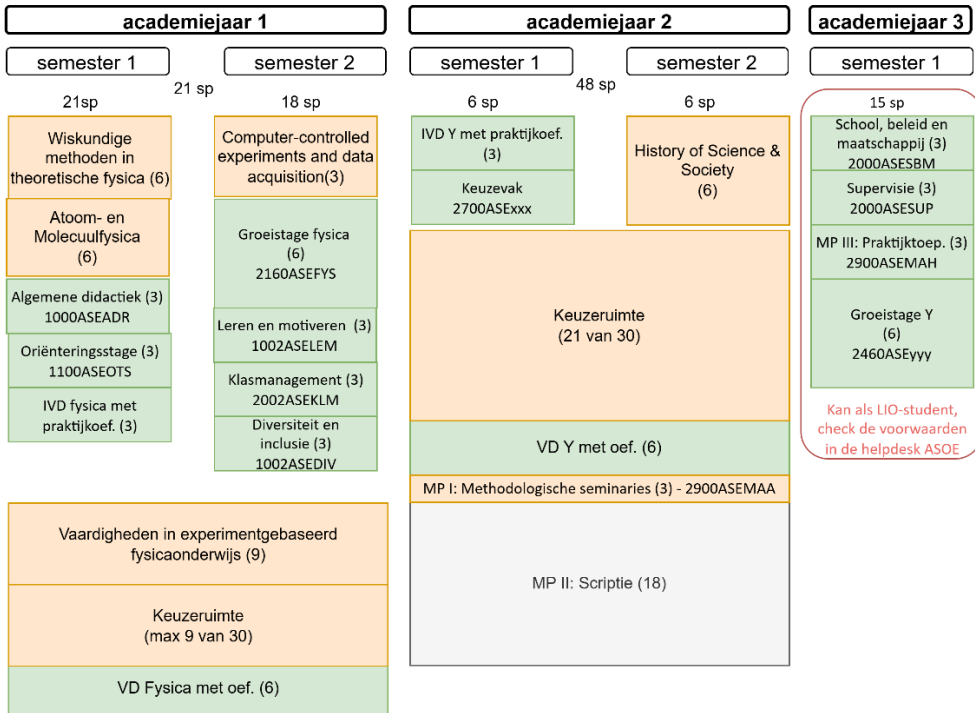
academiejaar 1

semester 1

21 sp

semester 2

21sp

18 sp

Wiskundige methoden in theoretische fysica (6)

Atoom- en Molecuulfysica (6)

Algemene didactiek (3) 1000ASEADR

Oriënteringsstage (3) 1100ASEOTS

IVD fysica met praktijkoef. (3)

Computer-controlled experiments and data acquisition(3)

Groeistage fysica (6) 2160ASEFYS

Leren en motiveren (3) 1002ASELEM

Klasmanagement (3) 2002ASEKLM

Diversiteit en inclusie (3) 1002ASEDIV

Vaardigheden in experimentgebaseerd fysicaonderwijs (9)

Keuzeruimte (max 9 van 30)

VD Fysica met oef. (6)

academiejaar 2

semester 1

48 sp

semester 2

6 sp

6 sp

IVD Y met praktijkoef. (3)

Keuzevak 2700ASExxx

History of Science & Society (6)

Keuzeruimte (21 van 30)

VD Y met oef. (6)

MP I: Methodologische seminaries (3) - 2900ASEMAA

MP II: Scriptie (18)

academiejaar 3

semester 1

15 sp

School, beleid en maatschappij (3) 2000ASESBM

Supervisie (3) 2000ASESUP

MP III: Praktijktoep. (3) 2900ASEMAH

Groeistage Y (6) 2460ASEyyy

Kan als LIO-student, check de voorwaarden in de helpdesk ASOE